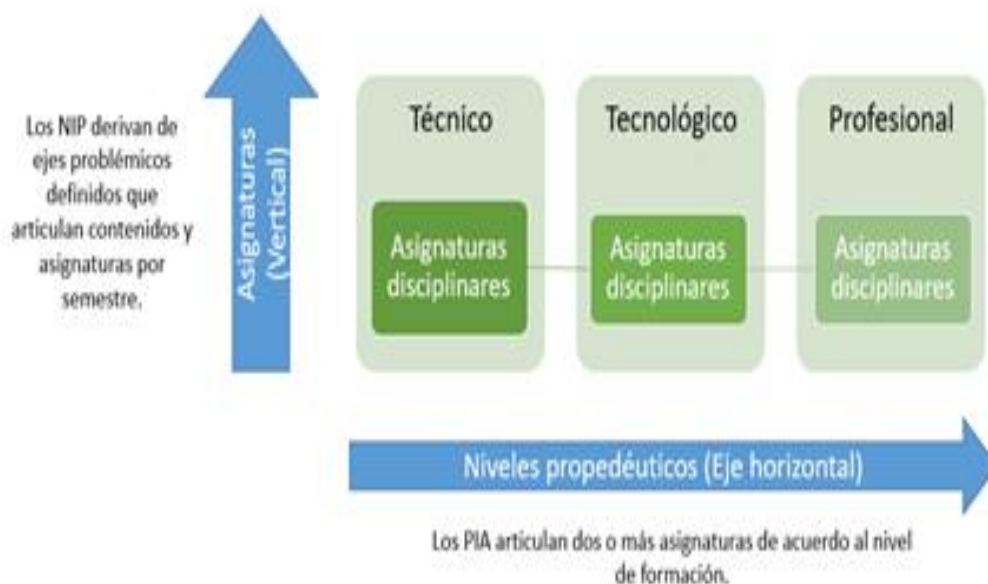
Los NIP derivan de ejes problémicos definidos que articulan contenidos y asignaturas por semestre.

Asignaturas (Vertical)

Técnico

Asignaturas disciplinares

Tecnológico

Asignaturas disciplinares

Profesional

Asignaturas disciplinares

Niveles propedéuticos (Eje horizontal)

Los PIA articulan dos o más asignaturas de acuerdo al nivel de formación.